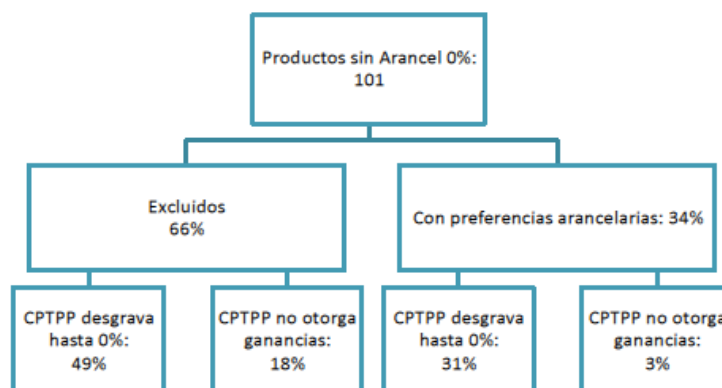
Productos sin Arancel 0%: 101

Excluidos 66%

Con preferencias arancelarias: 34%

CPTPP desgrava hasta 0%: 49%

CPTPP no otorga ganancias: 18%

CPTPP desgrava hasta 0%: 31%

CPTPP no otorga ganancias: 3%